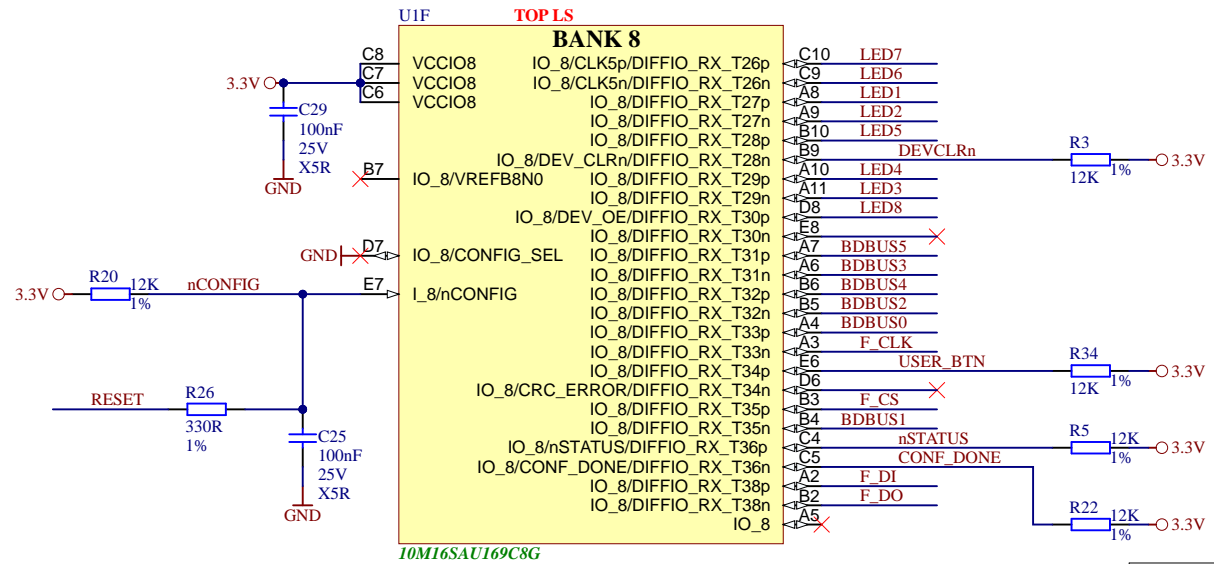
U1F
TOP LS
BANK 8

3.3V
C8 VCCIO8
C7 VCCIO8
C6 VCCIO8
C29
100nF
25V
X5R
GND
B7 IO_8/VREFB8N0
GND D7 IO_8/CONFIG_SEL
3.3V R20 12K 1% nCONFIG E7 I_8/nCONFIG
RESET R26 330R 1%
C25
100nF
25V
X5R
GND

IO_8/CLK5p/DIFFIO_RX_T26p C10 LED7
IO_8/CLK5n/DIFFIO_RX_T26n C9 LED6
IO_8/DIFFIO_RX_T27p A8 LED1
IO_8/DIFFIO_RX_T27n A9 LED2
IO_8/DIFFIO_RX_T28p B10 LED5
IO_8/DEV_CLRn/DIFFIO_RX_T28n B9 DEVCLRn
IO_8/DIFFIO_RX_T29p A10 LED4
IO_8/DIFFIO_RX_T29n A11 LED3
IO_8/DEV_OE/DIFFIO_RX_T30p D8 LED8
IO_8/DIFFIO_RX_T30n E8
IO_8/DIFFIO_RX_T31p A7 BDBUS5
IO_8/DIFFIO_RX_T31n A6 BDBUS3
IO_8/DIFFIO_RX_T32p B6 BDBUS4
IO_8/DIFFIO_RX_T32n B5 BDBUS2
IO_8/DIFFIO_RX_T33p A4 BDBUS0
IO_8/DIFFIO_RX_T33n A3 F_CLK
IO_8/DIFFIO_RX_T34p E6 USER_BTN
IO_8/CRC_ERROR/DIFFIO_RX_T34n D6
IO_8/DIFFIO_RX_T35p B3 F_CS
IO_8/DIFFIO_RX_T35n B4 BDBUS1
IO_8/nSTATUS/DIFFIO_RX_T36p C4 nSTATUS
IO_8/CONF_DONE/DIFFIO_RX_T36n C5 CONF_DONE
IO_8/DIFFIO_RX_T38p A2 F_DI
IO_8/DIFFIO_RX_T38n B2 F_DO
IO_8 A5

R3 12K 1% 3.3V
R34 12K 1% 3.3V
R5 12K 1% 3.3V
R22 12K 1% 3.3V

10M16SAU169C8G